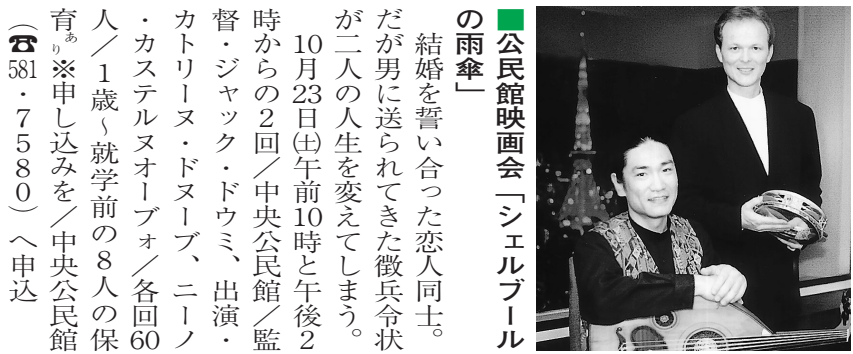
公民館映画会「シェルブールの雨傘」

結婚を誓い合った恋人同士。だが男に送られてきた徴兵令状が二人の人生を変えてしまう。

10月23日㈯午前10時と午後2時からの2回／中央公民館／監督・ジャック・ドゥミ、出演・カトリーヌ・ドヌーブ、ニーノ・カステルヌオーヴォ／各回60人／1歳～就学前の8人の保育$^{あり}$※申し込みを／中央公民館（☎581・7580）へ申込